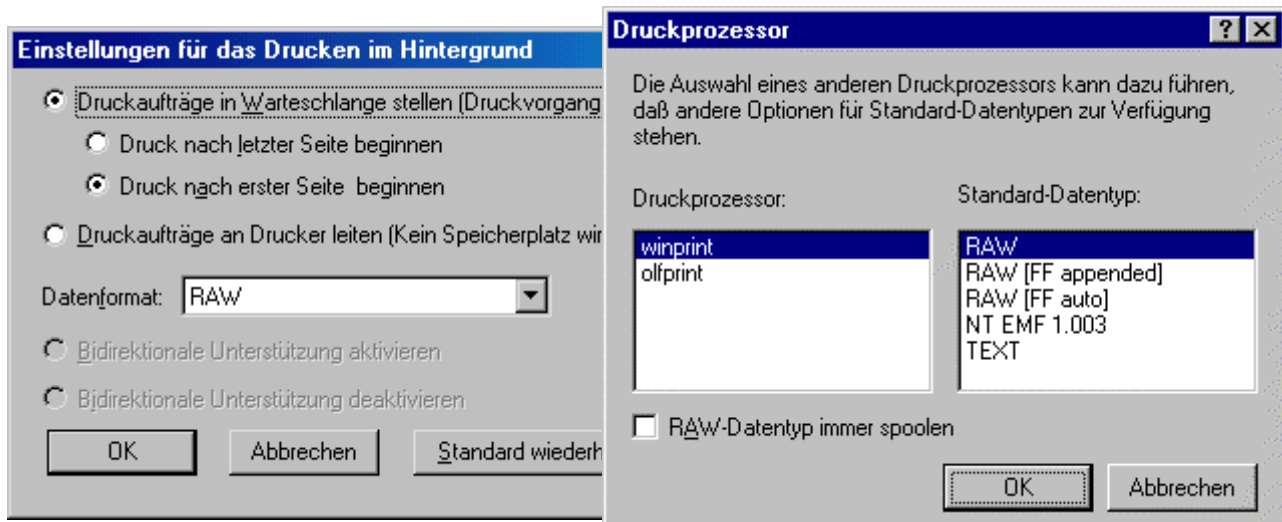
Einstellungen für das Drucken im Hintergrund

Druckaufträge in Warteschlange stellen (Druckvorgang

Druck nach letzter Seite beginnen

Druck nach erster Seite beginnen

Druckaufträge an Drucker leiten (Kein Speicherplatz wir

Datenformat: RAW

Bidirektionale Unterstützung aktivieren

Bidirektionale Unterstützung deaktivieren

OK

Abbrechen

Standard wiederh

Druckprozessor

?

Die Auswahl eines anderen Druckprozessors kann dazu führen, daß andere Optionen für Standard-Datentypen zur Verfügung stehen.

Druckprozessor:

winprint
olfprint

Standard-Datentyp:

RAW
RAW [FF appended]
RAW [FF auto]
NT EMF 1.003
TEXT

RAW-Datentyp immer spoolen

OK

Abbrechen